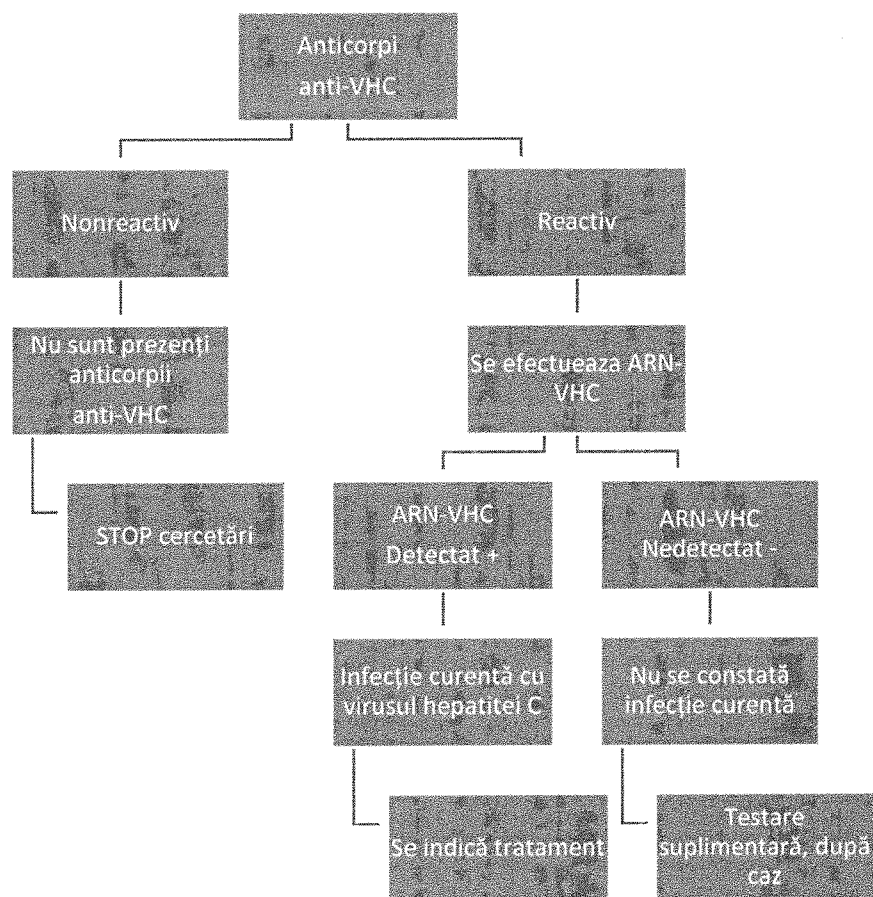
Anticorpi anti-VHC

Nonreactiv

Reactiv

Nu sunt prezenţi anticorpii anti-VHC

Se efectueaza ARN-VHC

STOP cercetări

ARN-VHC Detectat +

ARN-VHC Nedetectat -

Infecţie curentă cu virusul hepatitei C

Nu se constată infecţie curentă

Se indică tratament

Testare suplimentară, după caz